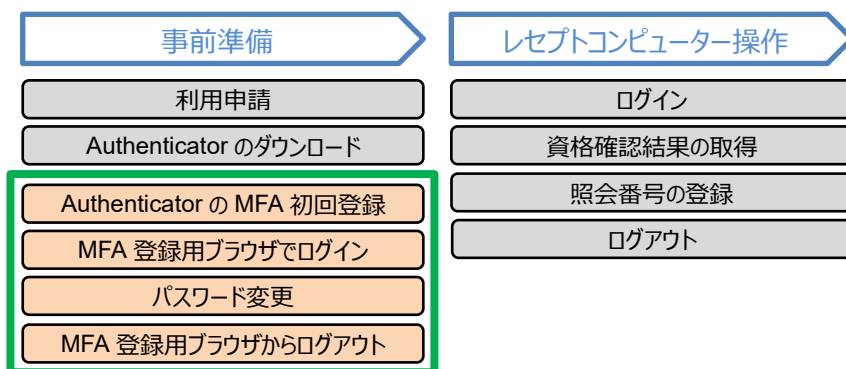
事前準備

利用申請

Authenticator のダウンロード

Authenticator の MFA 初回登録

MFA 登録用ブラウザでログイン

パスワード変更

MFA 登録用ブラウザからログアウト

レセプトコンピューター操作

ログイン

資格確認結果の取得

照会番号の登録

ログアウト